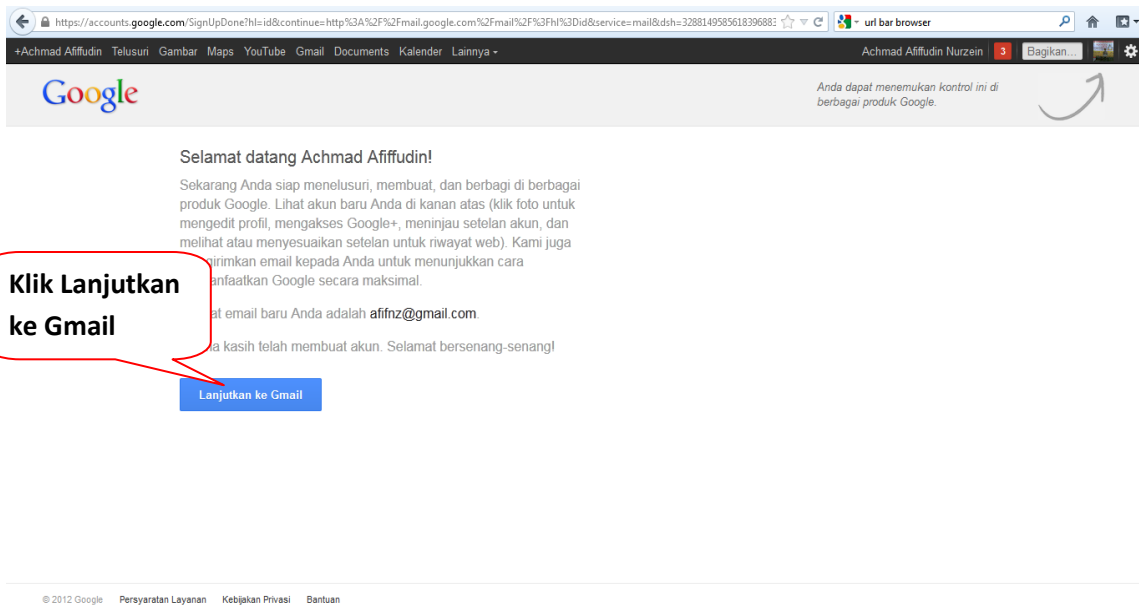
https://accounts.google.com/SignUpDone?hl=id&continue=http%3A%2F%2Fmail.google.com%2Fmail%2F%3Fhl%3Did&service=mail&dsh=328814958561839688

url bar browser

+Achmad Afiffudin Telusuri Gambar Maps YouTube Gmail Documents Kalender Lainnya

Achmad Afiffudin Nurzein 3 Bagikan...

Google

Anda dapat menemukan kontrol ini di berbagai produk Google.

Selamat datang Achmad Afiffudin!

Sekarang Anda siap menelusuri, membuat, dan berbagi di berbagai produk Google. Lihat akun baru Anda di kanan atas (klik foto untuk mengedit profil, mengakses Google+, meninjau setelan akun, dan melihat atau menyesuaikan setelan untuk riwayat web). Kami juga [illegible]irimkan email kepada Anda untuk menunjukkan cara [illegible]anfaatkan Google secara maksimal.

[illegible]at email baru Anda adalah afifnz@gmail.com.

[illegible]a kasih telah membuat akun. Selamat bersenang-senang!

Klik Lanjutkan ke Gmail

Lanjutkan ke Gmail

© 2012 Google Persyaratan Layanan Kebijakan Privasi Bantuan